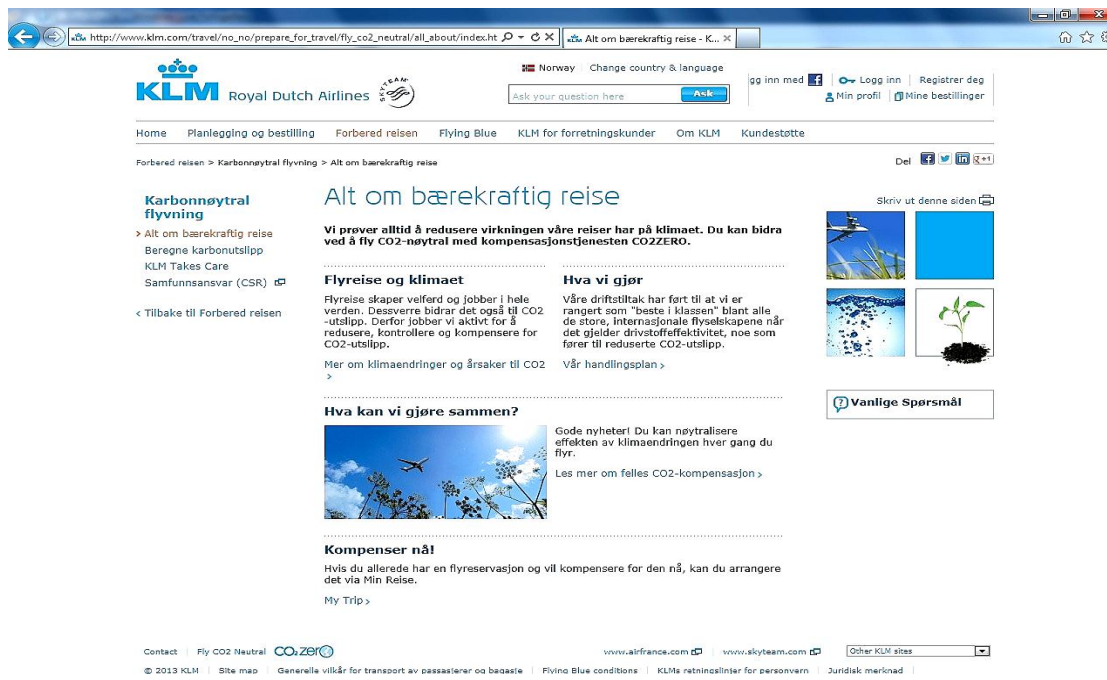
http://www.klm.com/travel/no_no/prepare_for_travel/fly_co2_neutral/all_about/index.ht

Alt om bærekraftig reise - K... ×

KLM Royal Dutch Airlines SKYTEAM

Norway | Change country & language

Ask your question here Ask

gg inn med | Logg inn | Registrer deg
Min profil | Mine bestillinger

Home Planlegging og bestilling Forbered reisen Flying Blue KLM for forretningskunder Om KLM Kundestøtte

Forbered reisen > Karbonnøytral flyvning > Alt om bærekraftig reise

Del +1

Karbonnøytral flyvning
> Alt om bærekraftig reise
Beregne karbonutslipp
KLM Takes Care
Samfunnsansvar (CSR)

< Tilbake til Forbered reisen

Alt om bærekraftig reise

Skriv ut denne siden

Vi prøver alltid å redusere virkningen våre reiser har på klimaet. Du kan bidra ved å fly CO2-nøytral med kompensasjonstjenesten CO2ZERO.

Flyreise og klimaet

Flyreise skaper velferd og jobber i hele verden. Dessverre bidrar det også til CO2 -utslipp. Derfor jobber vi aktivt for å redusere, kontrollere og kompensere for CO2-utslipp.

Mer om klimaendringer og årsaker til CO2 >

Hva vi gjør

Våre driftstiltak har ført til at vi er rangert som "beste i klassen" blant alle de store, internasjonale flyselskapene når det gjelder drivstoffeffektivitet, noe som fører til reduserte CO2-utslipp.

Vår handlingsplan >

Vanlige Spørsmål

Hva kan vi gjøre sammen?

Gode nyheter! Du kan nøytralisere effekten av klimaendringen hver gang du flyr.

Les mer om felles CO2-kompensasjon >

Kompenser nå!

Hvis du allerede har en flyreservasjon og vil kompensere for den nå, kan du arrangere det via Min Reise.

My Trip >

Contact | Fly CO2 Neutral CO2zero

www.airfrance.com | www.skyteam.com | Other KLM sites

© 2013 KLM | Site map | Generelle vilkår for transport av passasjerer og bagasje | Flying Blue conditions | KLMs retningslinjer for personvern | Juridisk merknad |